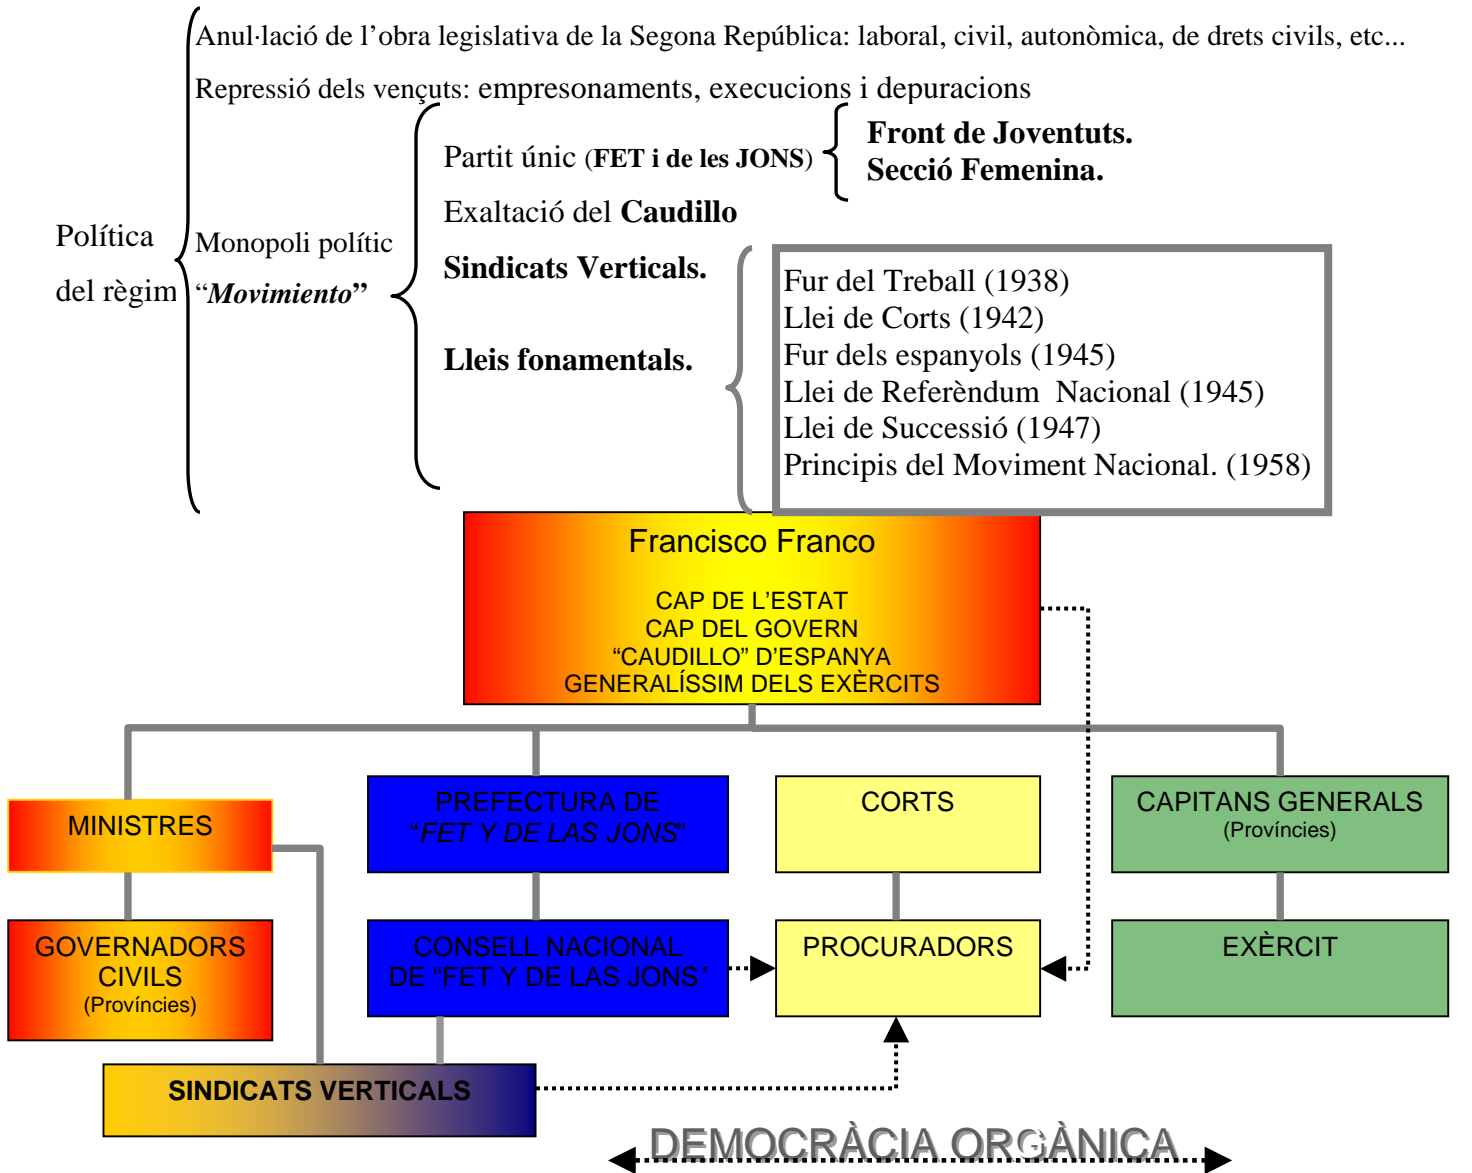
Política del règim

Anul·lació de l'obra legislativa de la Segona República: laboral, civil, autonòmica, de drets civils, etc...

Repressió dels vençuts: empresonaments, execucions i depuracions

Monopoli polític "**Movimiento**"

Partit únic (**FET i de les JONS**)

**Front de Joventuts.**
**Secció Femenina.**

Exaltació del **Caudillo**

**Sindicats Verticals.**

**Lleis fonamentals.**

Fur del Treball (1938)
Llei de Corts (1942)
Fur dels espanyols (1945)
Llei de Referèndum Nacional (1945)
Llei de Successió (1947)
Principis del Moviment Nacional. (1958)

Francisco Franco

CAP DE L'ESTAT
CAP DEL GOVERN
"CAUDILLO" D'ESPANYA
GENERALÍSSIM DELS EXÈRCITS

MINISTRES

PREFECTURA DE "*FET Y DE LAS JONS*"

CORTS

CAPITANS GENERALS
(Províncies)

GOVERNADORS CIVILS
(Províncies)

CONSELL NACIONAL DE "FET Y DE LAS JONS"

PROCURADORS

EXÈRCIT

SINDICATS VERTICALS

DEMOCRÀCIA ORGÀNICA